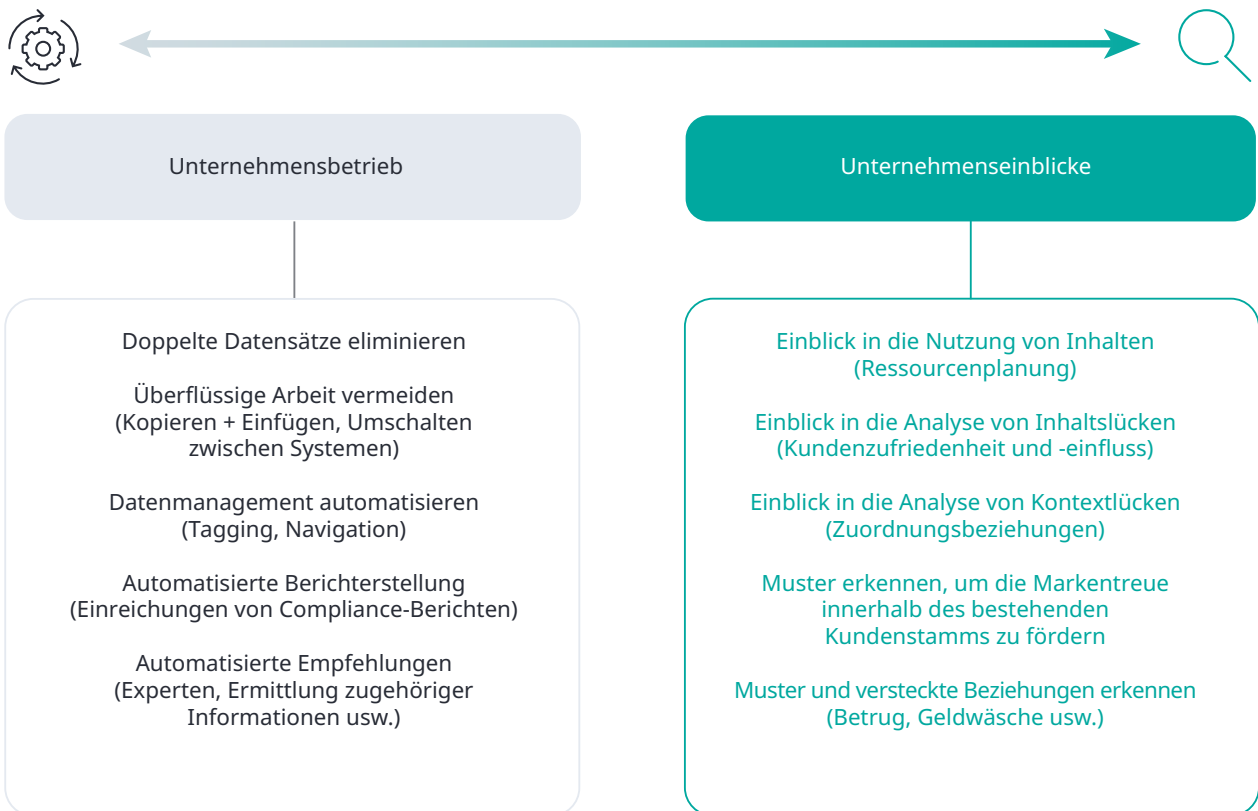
Unternehmensbetrieb

Doppelte Datensätze eliminieren

Überflüssige Arbeit vermeiden (Kopieren + Einfügen, Umschalten zwischen Systemen)

Datenmanagement automatisieren (Tagging, Navigation)

Automatisierte Berichterstellung (Einreichungen von Compliance-Berichten)

Automatisierte Empfehlungen (Experten, Ermittlung zugehöriger Informationen usw.)

Unternehmenseinblicke

Einblick in die Nutzung von Inhalten (Ressourcenplanung)

Einblick in die Analyse von Inhaltslücken (Kundenzufriedenheit und -einfluss)

Einblick in die Analyse von Kontextlücken (Zuordnungsbeziehungen)

Muster erkennen, um die Markentreue innerhalb des bestehenden Kundenstamms zu fördern

Muster und versteckte Beziehungen erkennen (Betrug, Geldwäsche usw.)